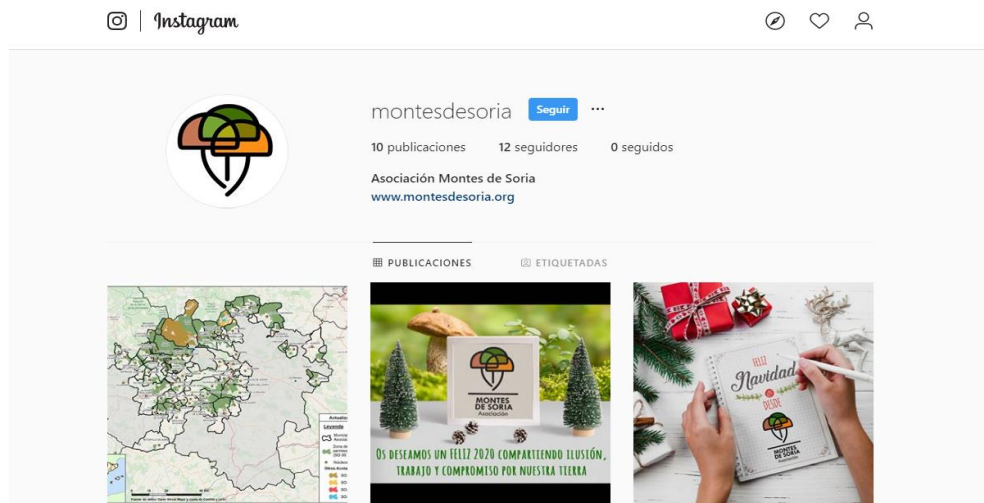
Instagram

montesdesoria Seguir ···

10 publicaciones 12 seguidores 0 seguidos

Asociación Montes de Soria
www.montesdesoria.org

PUBLICACIONES ETIQUETADAS

Leyenda

MONTES DE SORIA
Asociación

OS DESEAMOS UN FELIZ 2020 COMPARTIENDO ILUSIÓN, TRABAJO Y COMPROMISO POR NUESTRA TIERRA

FELIZ Navidad DESDE

MONTES DE SORIA
Asociación